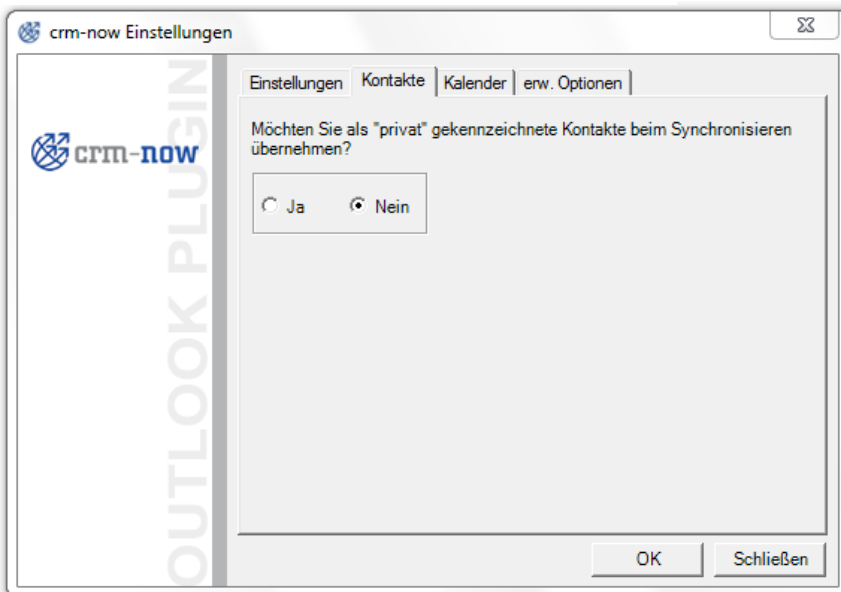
crm-now Einstellungen

crm-now

OUTLOOK PLUGIN

Einstellungen | Kontakte | Kalender | erw. Optionen

Möchten Sie als "privat" gekennzeichnete Kontakte beim Synchronisieren übernehmen?

Ja   Nein

OK   Schließen